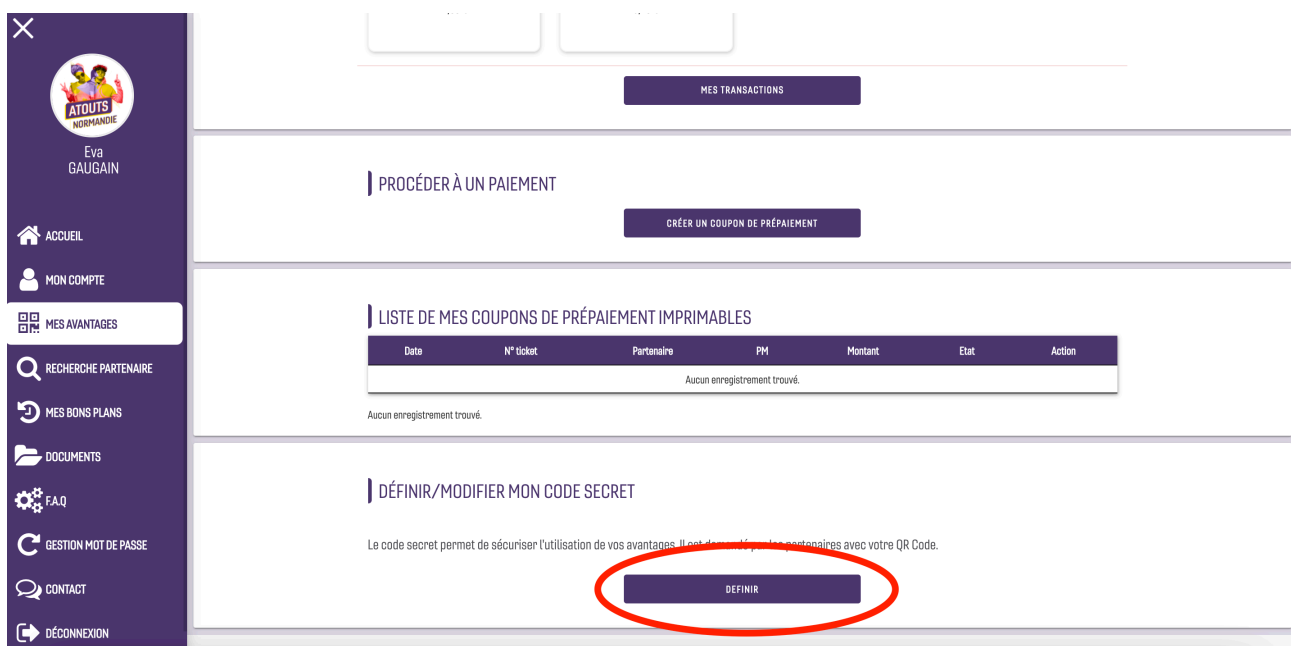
ATOUTS NORMANDIE

Eva
GAUGAIN

ACCUEIL
MON COMPTE
MES AVANTAGES
RECHERCHE PARTENAIRE
MES BONS PLANS
DOCUMENTS
F.A.Q
GESTION MOT DE PASSE
CONTACT
DÉCONNEXION

MES TRANSACTIONS

PROCÉDER À UN PAIEMENT

CRÉER UN COUPON DE PRÉPAIEMENT

LISTE DE MES COUPONS DE PRÉPAIEMENT IMPRIMABLES

| Date | N° ticket | Partenaire | PM | Montant | Etat | Action |
|---|---|---|---|---|---|---|
| Aucun enregistrement trouvé. | | | | | | |

Aucun enregistrement trouvé.

DÉFINIR/MODIFIER MON CODE SECRET

Le code secret permet de sécuriser l'utilisation de vos avantages. Il est demandé par les partenaires avec votre QR Code.

DEFINIR